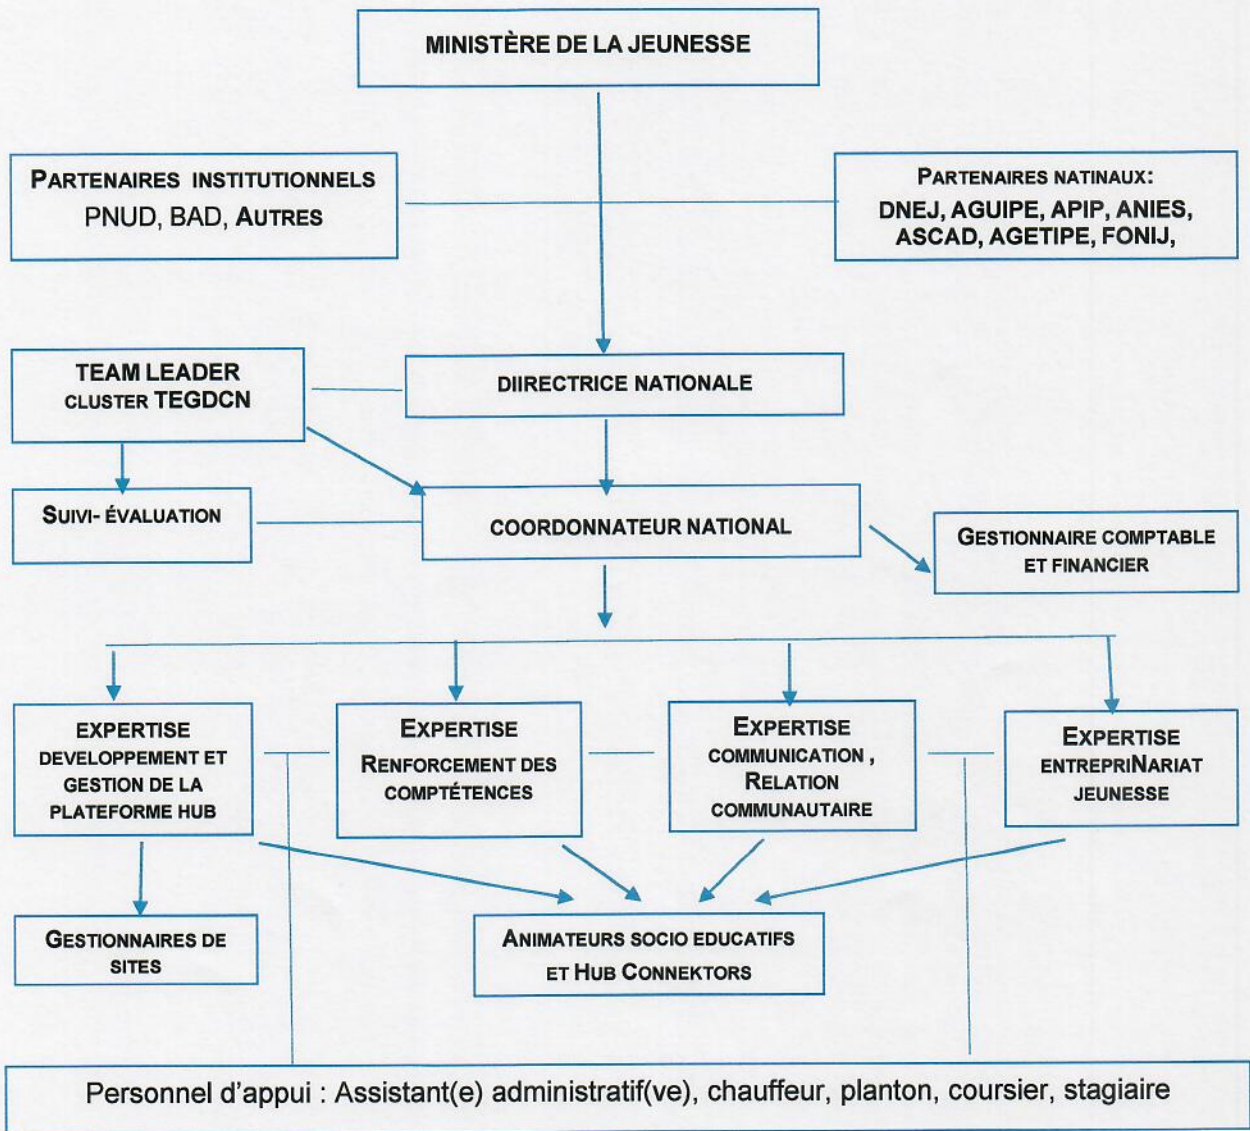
MINISTÈRE DE LA JEUNESSE

PARTENAIRES INSTITUTIONNELS
PNUD, BAD, AUTRES

PARTENAIRES NATINAUX:
DNEJ, AGUIPE, APIP, ANIES, ASCAD, AGETIPE, FONIJ,

TEAM LEADER
CLUSTER TEGDCN

DIIRECTRICE NATIONALE

SUIVI- ÉVALUATION

COORDONNATEUR NATIONAL

GESTIONNAIRE COMPTABLE ET FINANCIER

EXPERTISE
DEVELOPPEMENT ET GESTION DE LA PLATEFORME HUB

EXPERTISE
RENFORCEMENT DES COMPTÉTENCES

EXPERTISE
COMMUNICATION , RELATION COMMUNAUTAIRE

EXPERTISE
ENTREPRINARIAT JEUNESSE

GESTIONNAIRES DE SITES

ANIMATEURS SOCIO EDUCATIFS ET HUB CONNEKTORS

Personnel d'appui : Assistant(e) administratif(ve), chauffeur, planton, coursier, stagiaire